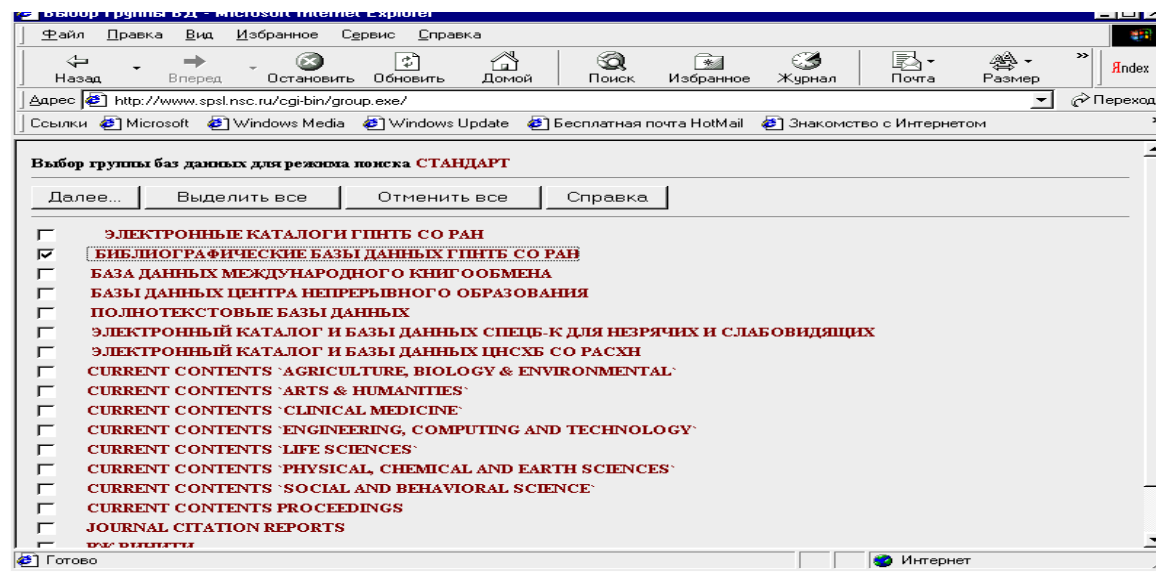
Выбор группы БД - Microsoft Internet Explorer

Файл Правка Вид Избранное Сервис Справка

Назад Вперед Остановить Обновить Домой Поиск Избранное Журнал Почта Размер Яndex

Адрес http://www.spsl.nsc.ru/cgi-bin/group.exe/ Переход

Ссылки Microsoft Windows Media Windows Update Бесплатная почта HotMail Знакомство с Интернетом

Выбор группы баз данных для режима поиска СТАНДАРТ

Далее... Выделить все Отменить все Справка

ЭЛЕКТРОННЫЕ КАТАЛОГИ ГПНТБ СО РАН
БИБЛИОГРАФИЧЕСКИЕ БАЗЫ ДАННЫХ ГПНТБ СО РАН
БАЗА ДАННЫХ МЕЖДУНАРОДНОГО КНИГООБМЕНА
БАЗЫ ДАННЫХ ЦЕНТРА НЕПРЕРЫВНОГО ОБРАЗОВАНИЯ
ПОЛНОТЕКСТОВЫЕ БАЗЫ ДАННЫХ
ЭЛЕКТРОННЫЙ КАТАЛОГ И БАЗЫ ДАННЫХ СПЕЦБ-К ДЛЯ НЕЗРЯЧИХ И СЛАБОВИДЯЩИХ
ЭЛЕКТРОННЫЙ КАТАЛОГ И БАЗЫ ДАННЫХ ЦНСХБ СО РАСХН
CURRENT CONTENTS `AGRICULTURE, BIOLOGY & ENVIRONMENTAL`
CURRENT CONTENTS `ARTS & HUMANITIES`
CURRENT CONTENTS `CLINICAL MEDICINE`
CURRENT CONTENTS `ENGINEERING, COMPUTING AND TECHNOLOGY`
CURRENT CONTENTS `LIFE SCIENCES`
CURRENT CONTENTS `PHYSICAL, CHEMICAL AND EARTH SCIENCES`
CURRENT CONTENTS `SOCIAL AND BEHAVIORAL SCIENCE`
CURRENT CONTENTS PROCEEDINGS
JOURNAL CITATION REPORTS
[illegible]

Готово Интернет